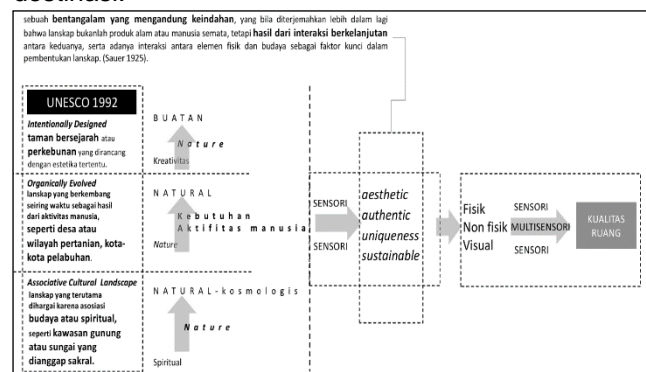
destinasi

sebuah **bentangalam yang mengandung keindahan**, yang bila diterjemahkan lebih dalam lagi bahwa lanskap bukanlah produk alam atau manusia semata, tetapi **hasil dari interaksi berkelanjutan** antara keduanya, serta adanya interaksi antara elemen fisik dan budaya sebagai faktor kunci dalam pembentukan lanskap. (Sauer 1925).

UNESCO 1992

*Intentionally Designed*
**taman bersejarah** atau **perkebunan** yang dirancang dengan estetika tertentu.

BUATAN
Nature
Kreativitas

*Organically Evolved*
lanskap yang berkembang seiring waktu sebagai hasil dari aktivitas manusia, **seperti desa atau wilayah pertanian, kota-kota pelabuhan.**

NATURAL
Kebutuhan Aktifitas manusia
Nature

*Associative Cultural Landscape*
lanskap yang terutama dihargai karena asosiasi **budaya atau spiritual,** seperti **kawasan gunung atau sungai yang dianggap sakral.**

NATURAL-kosmologis
Nature
Spiritual

SENSORI
SENSORI

aesthetic
authentic
uniqueness
sustainable

Fisik
Non fisik
Visual

SENSORI
MULTISENSORI
SENSORI

KUALITAS RUANG